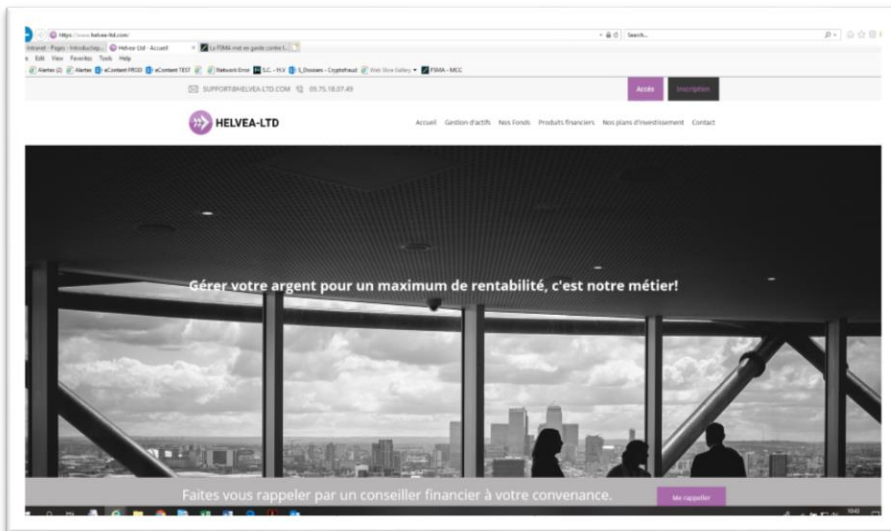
https://www.helvea-ltd.com/

Search...

Intranet - Pages - Introductiep... Helvea-Ltd - Accueil × La FSMA met en garde contre l... 

File Edit View Favorites Tools Help

Alertes (2) Alertes eContent PROD eContent TEST Network Error S.C. - H.V. S_Dossiers - CryptoFraud Web Slice Gallery FSMA - MCC

SUPPORT@HELVEA-LTD.COM 09.75.18.07.49

Accès

Inscription

HELVEA-LTD

Accueil Gestion d'actifs Nos Fonds Produits financiers Nos plans d'investissement Contact

Gérer votre argent pour un maximum de rentabilité, c'est notre métier!

Faites vous rappeler par un conseiller financier à votre convenance.

Me rappeller